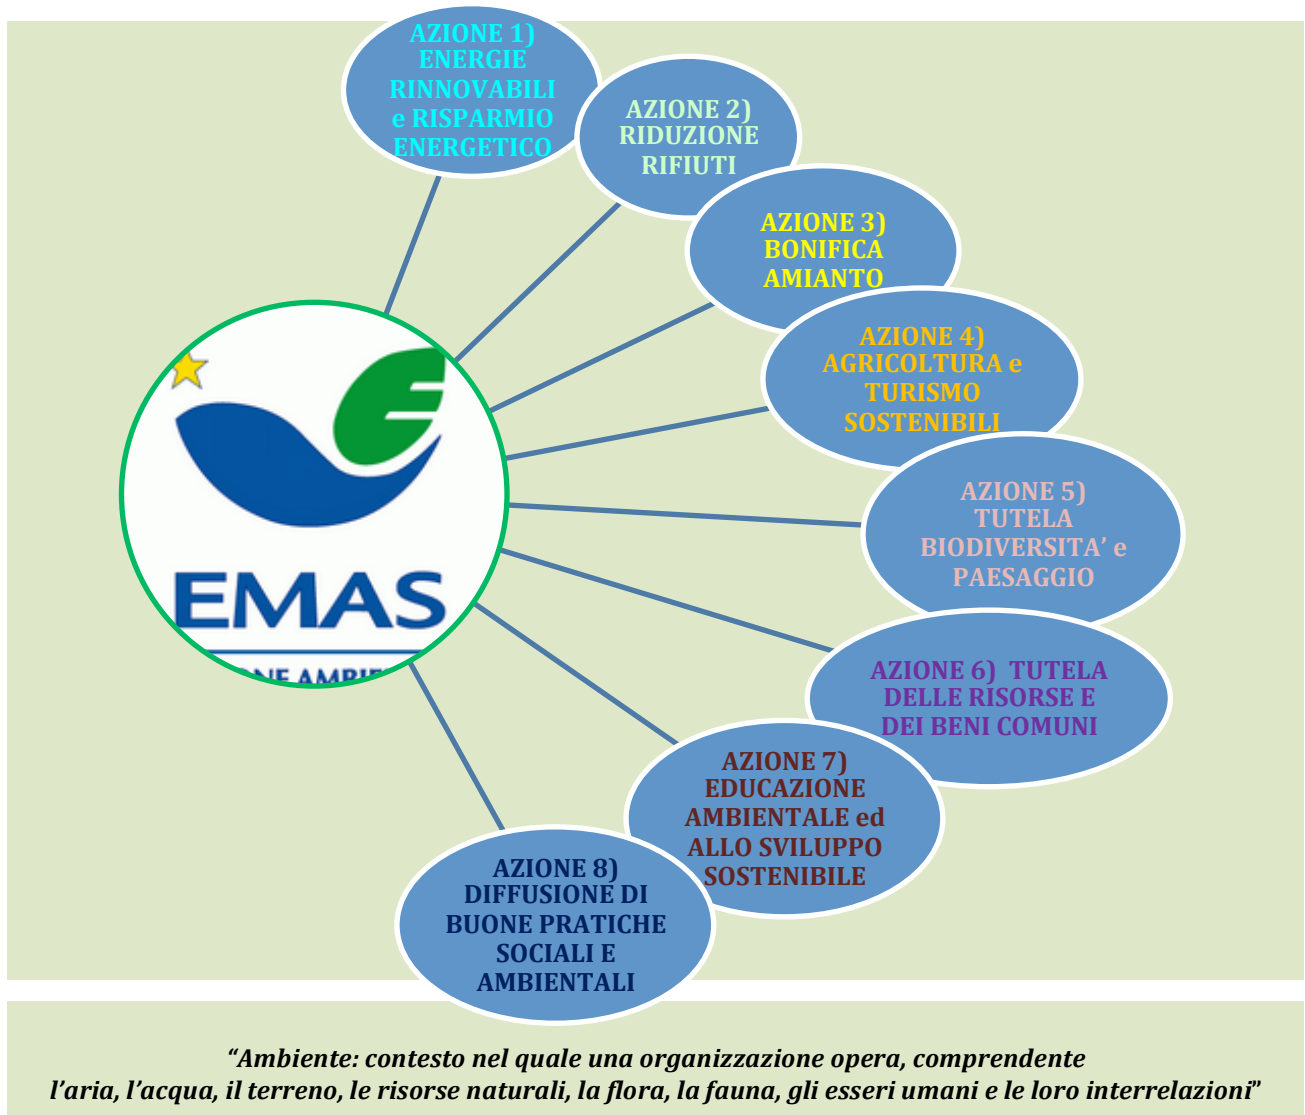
AZIONE 1) ENERGIE RINNOVABILI e RISPARMIO ENERGETICO

AZIONE 2) RIDUZIONE RIFIUTI

AZIONE 3) BONIFICA AMIANTO

AZIONE 4) AGRICOLTURA e TURISMO SOSTENIBILI

AZIONE 5) TUTELA BIODIVERSITA' e PAESAGGIO

AZIONE 6) TUTELA DELLE RISORSE E DEI BENI COMUNI

AZIONE 7) EDUCAZIONE AMBIENTALE ed ALLO SVILUPPO SOSTENIBILE

AZIONE 8) DIFFUSIONE DI BUONE PRATICHE SOCIALI E AMBIENTALI

EMAS

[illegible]ONE AMBIE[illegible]

"Ambiente: contesto nel quale una organizzazione opera, comprendente l'aria, l'acqua, il terreno, le risorse naturali, la flora, la fauna, gli esseri umani e le loro interrelazioni"